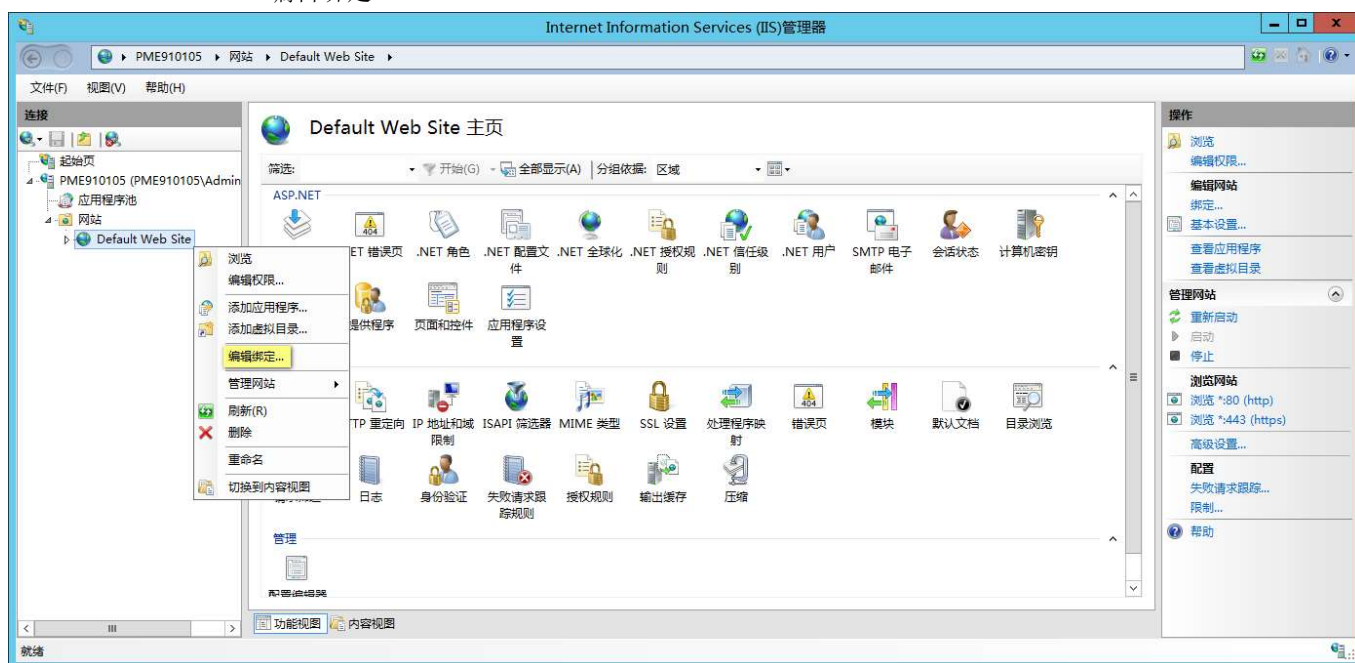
Internet Information Services (IIS)管理器

PME910105 ▸ 网站 ▸ Default Web Site ▸

文件(F) 视图(V) 帮助(H)

连接

起始页
PME910105 (PME910105\Admin
应用程序池
网站
Default Web Site

浏览
编辑权限...
添加应用程序...
添加虚拟目录...
编辑绑定...
管理网站
刷新(R)
删除
重命名
切换到内容视图

Default Web Site 主页

筛选: 开始(G) 全部显示(A) 分组依据: 区域

ASP.NET

ET 错误页 .NET 角色 .NET 配置文件 .NET 全球化 .NET 授权规则 .NET 信任级别 .NET 用户 SMTP 电子邮件 会话状态 计算机密钥

提供程序 页面和控件 应用程序设置

TP 重定向 IP 地址和域限制 ISAPI 筛选器 MIME 类型 SSL 设置 处理程序映射 错误页 模块 默认文档 目录浏览

日志 身份验证 失败请求跟踪规则 授权规则 输出缓存 压缩

管理

配置编辑器

功能视图 内容视图

操作

浏览
编辑权限...
编辑网站
绑定...
基本设置...
查看应用程序
查看虚拟目录
管理网站
重新启动
启动
停止
浏览网站
浏览 *:80 (http)
浏览 *:443 (https)
高级设置...
配置
失败请求跟踪...
限制...
帮助

就绪